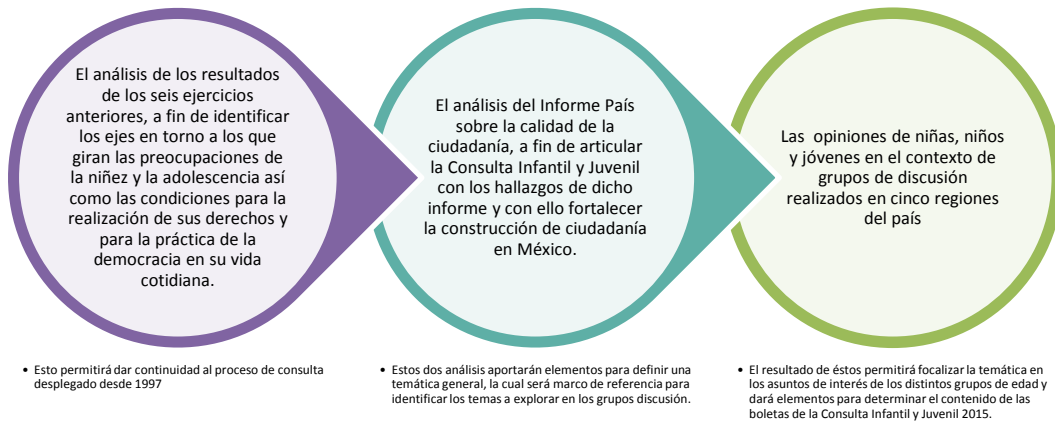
El análisis de los resultados de los seis ejercicios anteriores, a fin de identificar los ejes en torno a los que giran las preocupaciones de la niñez y la adolescencia así como las condiciones para la realización de sus derechos y para la práctica de la democracia en su vida cotidiana.

El análisis del Informe País sobre la calidad de la ciudadanía, a fin de articular la Consulta Infantil y Juvenil con los hallazgos de dicho informe y con ello fortalecer la construcción de ciudadanía en México.

Las opiniones de niñas, niños y jóvenes en el contexto de grupos de discusión realizados en cinco regiones del país

• Esto permitirá dar continuidad al proceso de consulta desplegado desde 1997

• Estos dos análisis aportarán elementos para definir una temática general, la cual será marco de referencia para identificar los temas a explorar en los grupos discusión.

• El resultado de éstos permitirá focalizar la temática en los asuntos de interés de los distintos grupos de edad y dará elementos para determinar el contenido de las boletas de la Consulta Infantil y Juvenil 2015.